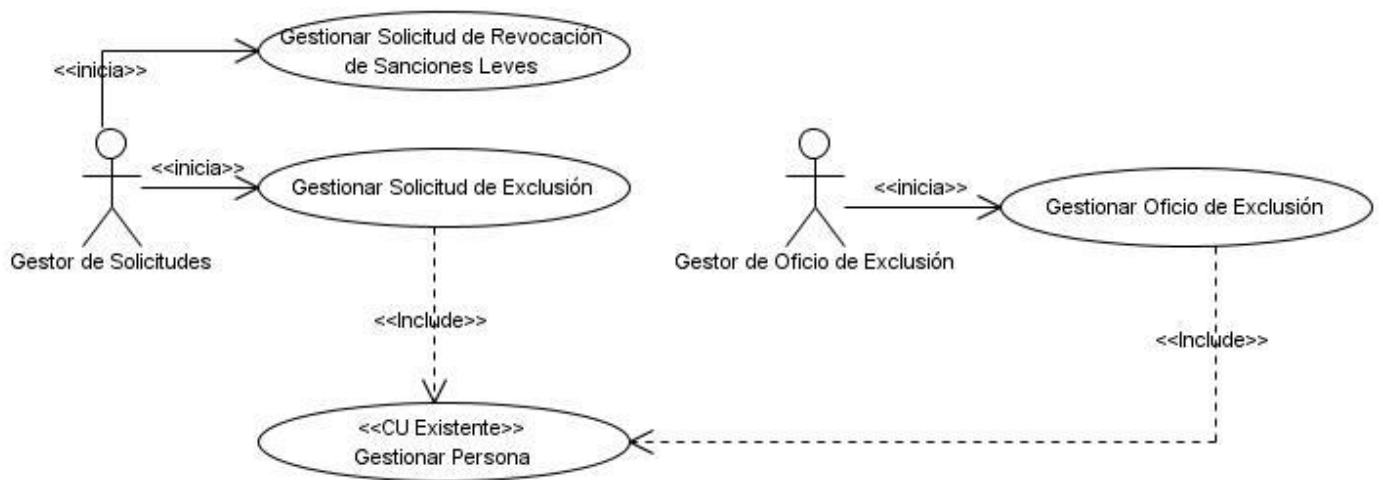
<<inicia>>

Gestionar Solicitud de Revocación de Sanciones Leves

<<inicia>>

Gestionar Solicitud de Exclusión

Gestor de Solicitudes

<<inicia>>

Gestionar Oficio de Exclusión

Gestor de Oficio de Exclusión

<<Include>>

<<Include>>

<<CU Existente>>
Gestionar Persona